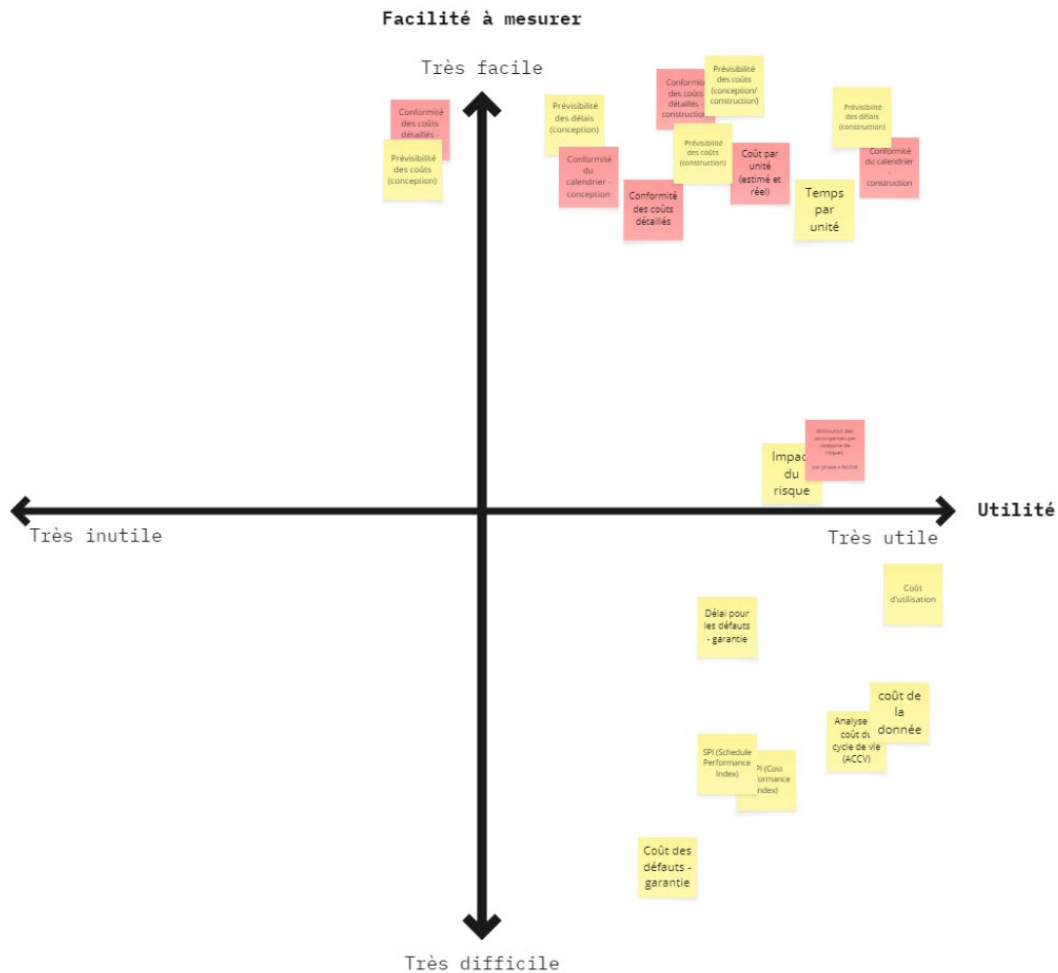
Facilité à mesurer

Très facile

Conformité des coûts détaillés -

Prévisibilité des coûts (conception)

Prévisibilité des délais (conception)

Conformité du calendrier - conception

Conformité des coûts détaillés - construction

Prévisibilité des coûts (conception/ construction)

Prévisibilité des coûts (construction)

Conformité des coûts détaillés

Coût par unité (estimé et réel)

Prévisibilité des délais (construction)

Conformité du calendrier - construction

Temps par unité

Impac du risque

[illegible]

Très inutile

Utilité

Très utile

Coût d'utilisation

Délai pour les défauts - garantie

coût de la donnée

Analyse coût du cycle de vie (ACCV)

SPI (Schedule Performance Index)

PI (Cost rformance ndex)

Coût des défauts - garantie

Très difficile